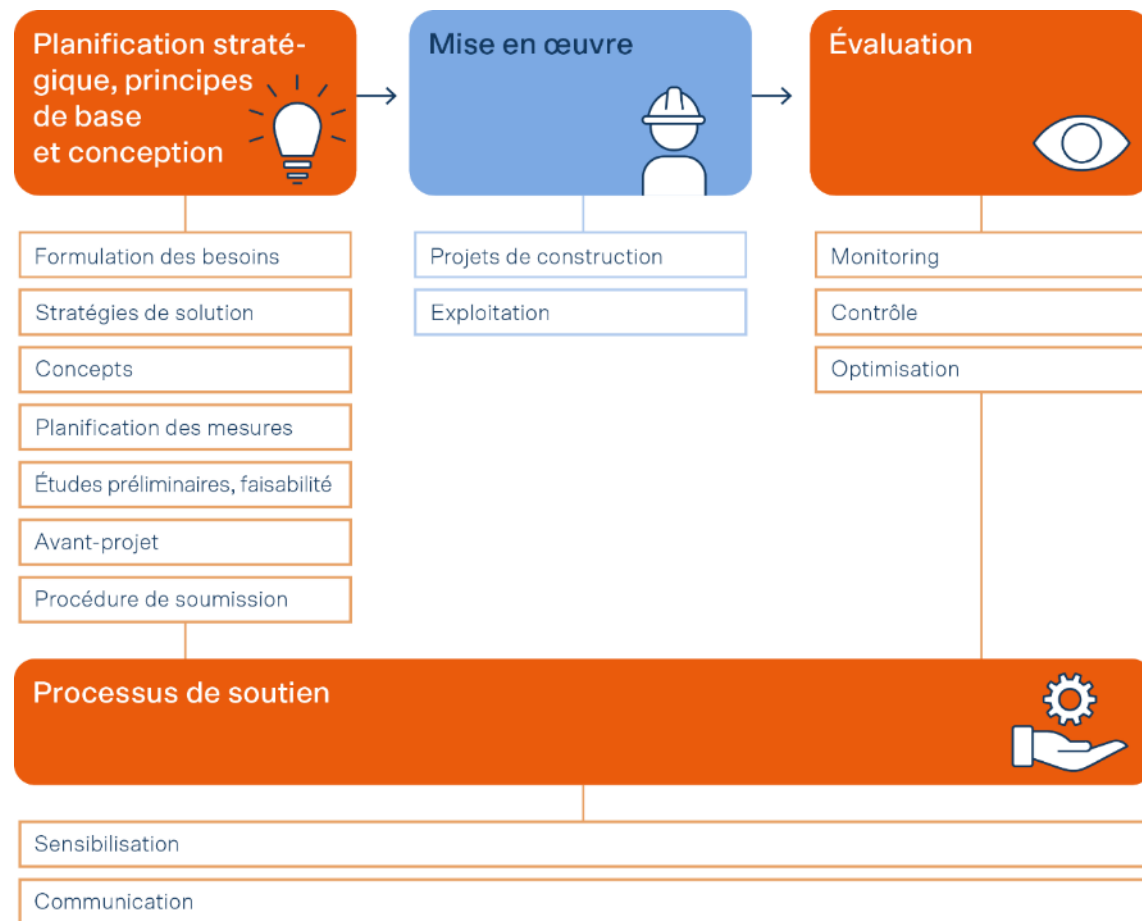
Planification stratégique, principes de base et conception

Mise en œuvre

Évaluation

Formulation des besoins

Stratégies de solution

Concepts

Planification des mesures

Études préliminaires, faisabilité

Avant-projet

Procédure de soumission

Projets de construction

Exploitation

Monitoring

Contrôle

Optimisation

Processus de soutien

Sensibilisation

Communication